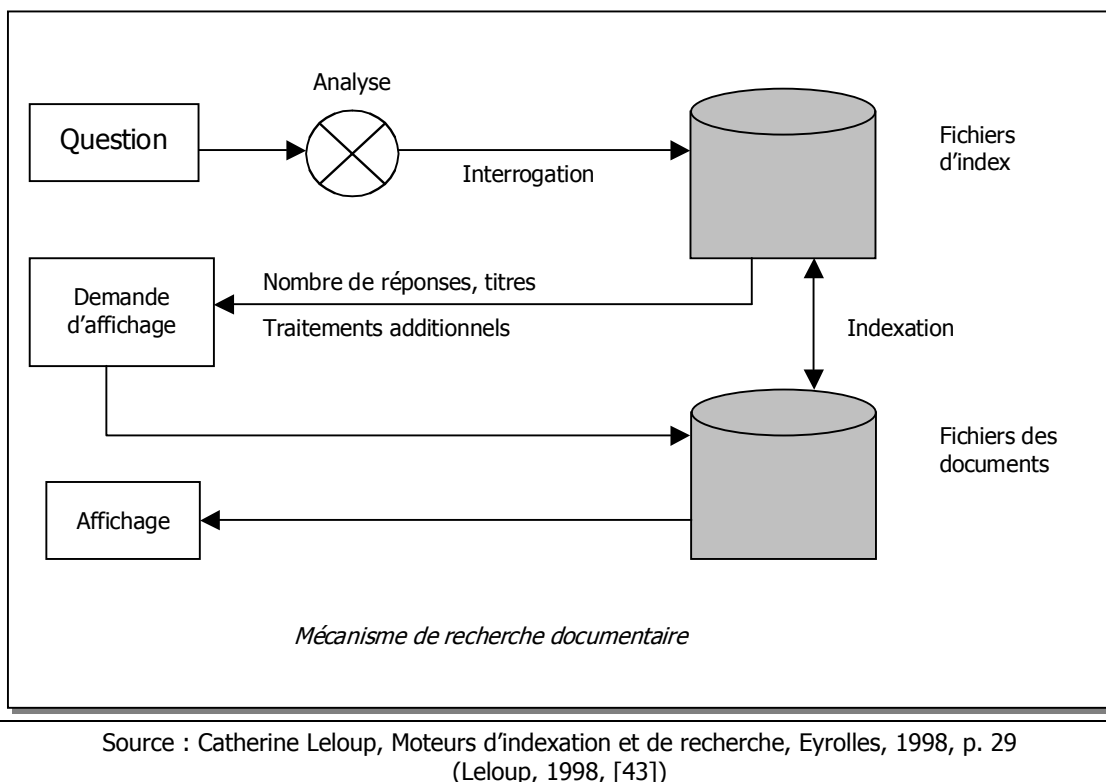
Analyse

Question

Interrogation

Fichiers d’index

Nombre de réponses, titres

Demande d’affichage

Traitements additionnels

Indexation

Fichiers des documents

Affichage

*Mécanisme de recherche documentaire*

Source : Catherine Leloup, Moteurs d’indexation et de recherche, Eyrolles, 1998, p. 29 (Leloup, 1998, [43])